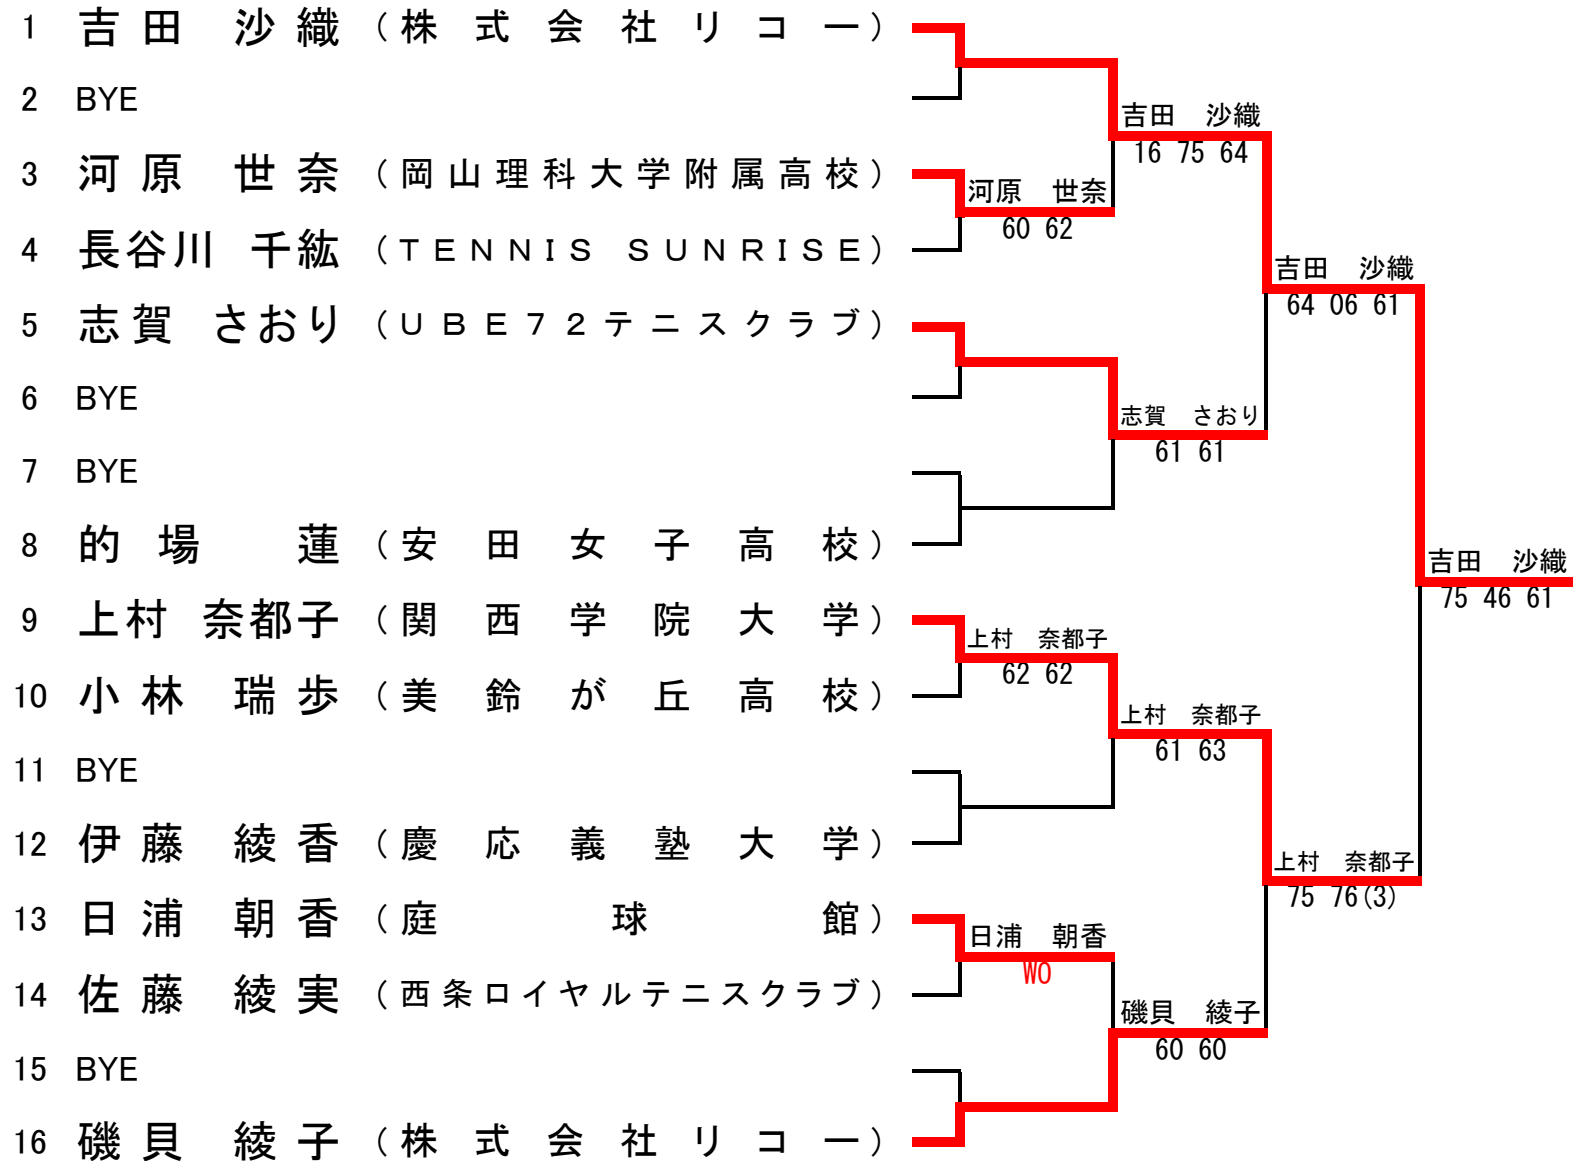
1 吉田 沙織（株式会社リコー）
2 BYE
3 河原 世奈（岡山理科大学附属高校）
4 長谷川 千紘（TENNIS SUNRISE）
5 志賀 さおり（UBE72テニスクラブ）
6 BYE
7 BYE
8 的場 蓮（安田女子高校）
9 上村 奈都子（関西学院大学）
10 小林 瑞歩（美鈴が丘高校）
11 BYE
12 伊藤 綾香（慶応義塾大学）
13 日浦 朝香（庭球館）
14 佐藤 綾実（西条ロイヤルテニスクラブ）
15 BYE
16 磯貝 綾子（株式会社リコー）

河原 世奈
60 62

志賀 さおり
61 61

上村 奈都子
62 62

日浦 朝香
WO

吉田 沙織
16 75 64

上村 奈都子
61 63

磯貝 綾子
60 60

吉田 沙織
64 06 61

上村 奈都子
75 76(3)

吉田 沙織
75 46 61